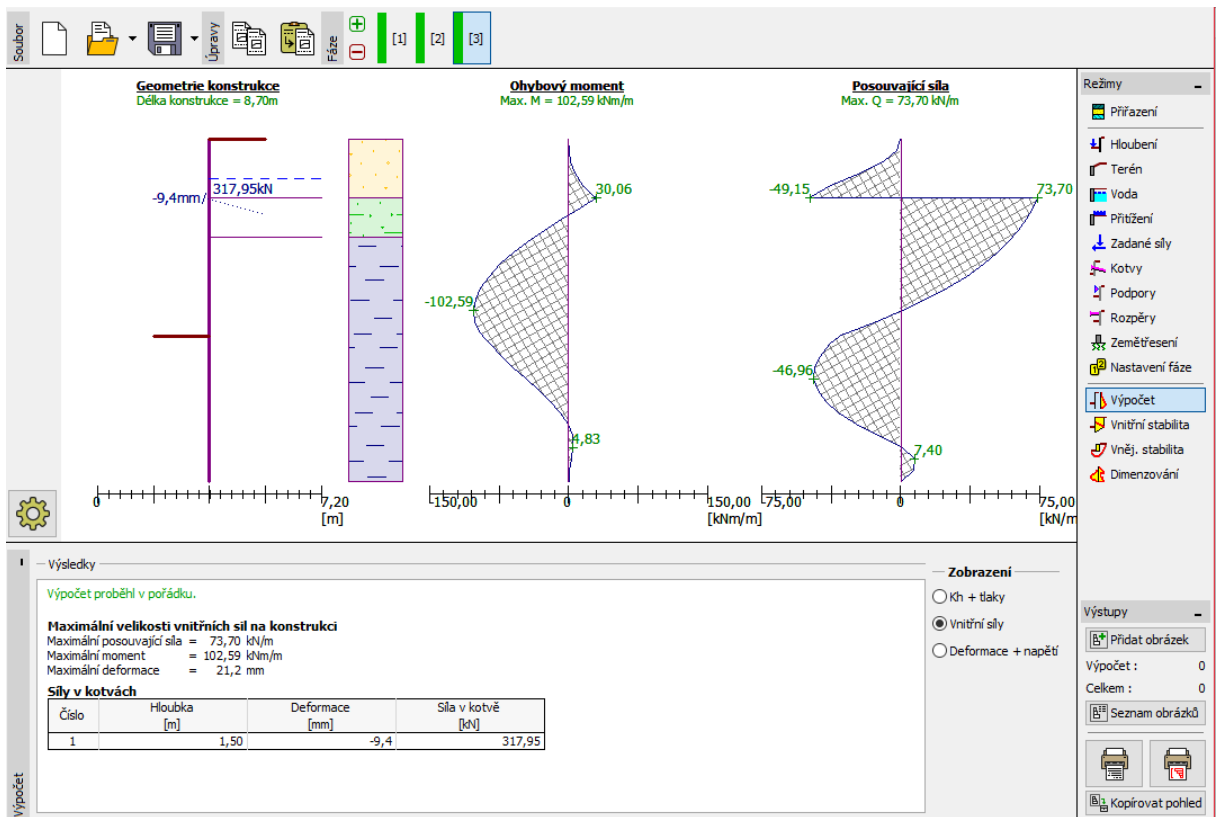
Soubor
Úpravy
Fáze
[1] [2] [3]

Geometrie konstrukce
Délka konstrukce = 8,70m

Ohybový moment
Max. M = 102,59 kNm/m

Posouvající síla
Max. Q = 73,70 kN/m

317,95kN
-9,4mm
30,06
-102,59
4,83
-49,15
73,70
-46,96
7,40

0
7,20
[m]
-150,00
0
150,00
[kNm/m]
-75,00
0
75,00
[kN/m]

Režimy
Přiřazení
Hloubení
Terén
Voda
Přitížení
Zadané síly
Kotvy
Podpory
Rozpěry
Zemětřesení
Nastavení fáze
Výpočet
Vnitřní stabilita
Vněj. stabilita
Dimenzování

Výsledky
Výpočet proběhl v pořádku.

Maximální velikosti vnitřních sil na konstrukci
Maximální posouvající síla = 73,70 kN/m
Maximální moment = 102,59 kNm/m
Maximální deformace = 21,2 mm

Síly v kotvách

| Číslo | Hloubka [m] | Deformace [mm] | Síla v kotvě [kN] |
|---|---|---|---|
| 1 | 1,50 | -9,4 | 317,95 |

Zobrazení
Kh + tlaky
Vnitřní síly
Deformace + napětí

Výstupy
Přidat obrázek
Výpočet : 0
Celkem : 0
Seznam obrázků
Kopírovat pohled

Výpočet